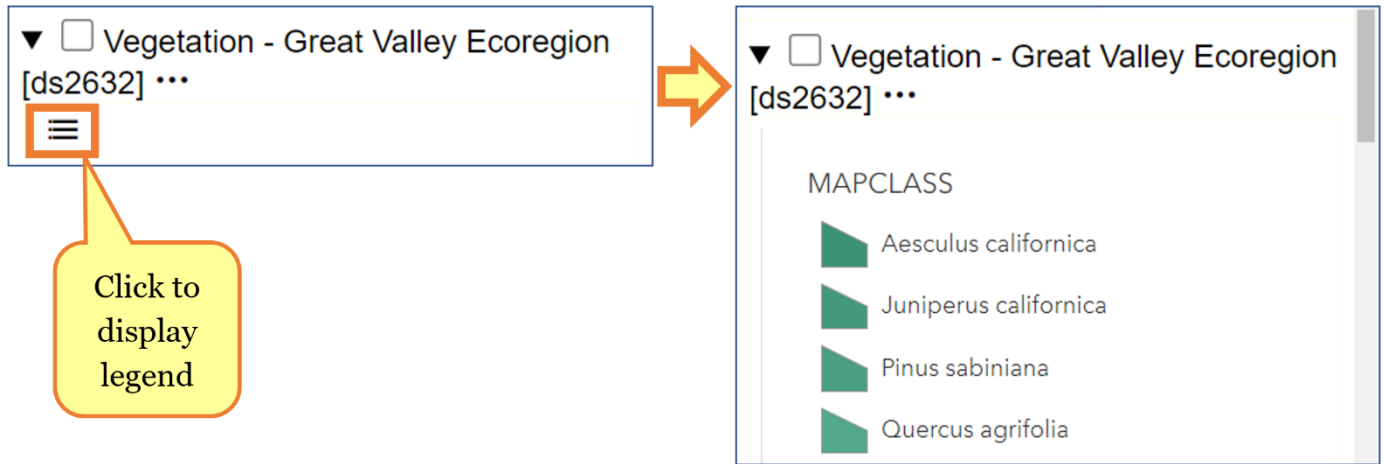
▼ Vegetation - Great Valley Ecoregion [ds2632] •••

Click to display legend

▼ Vegetation - Great Valley Ecoregion [ds2632] •••

MAPCLASS

Aesculus californica

Juniperus californica

Pinus sabiniana

Quercus agrifolia